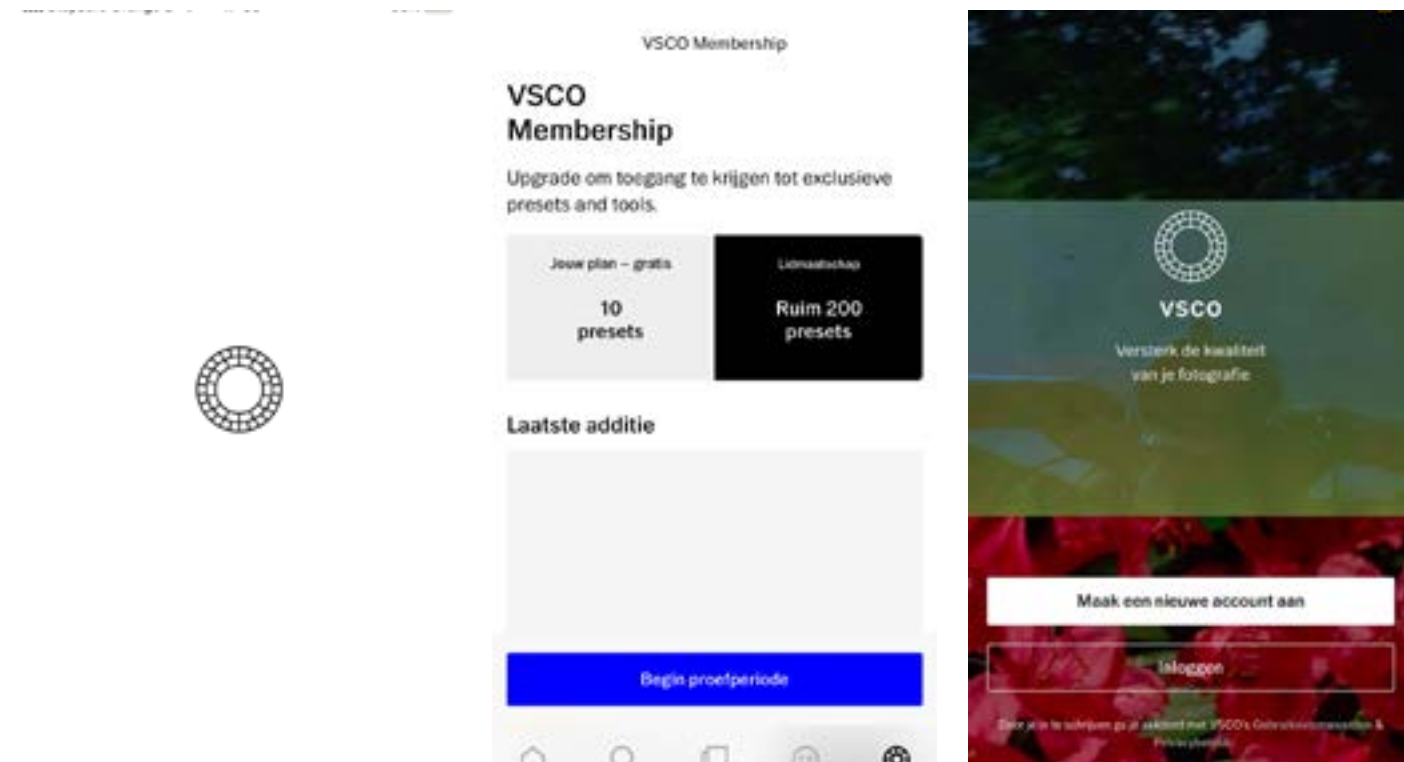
VSCO Membership

VSCO Membership

Upgrade om toegang te krijgen tot exclusieve presets and tools.

| Jouw plan – gratis | Lidmaatschap |
|---|---|
| 10 presets | Ruim 200 presets |

Laatste additie

Begin proefperiode

VSCO

Versterk de kwaliteit van je fotografie

Maak een nieuwe account aan

Inloggen

Door je in te schrijven ga je akkoord met VSCO's Gebruiksvoorwaarden & Privacybeleid